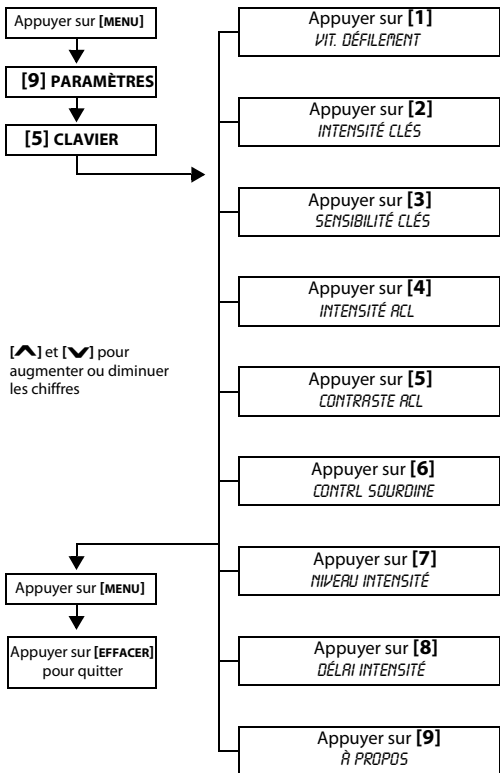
Appuyer sur [MENU]

[9] PARAMÈTRES

[5] CLAVIER

[$\wedge$] et [$\vee$] pour augmenter ou diminuer les chiffres

Appuyer sur [MENU]

Appuyer sur [EFFACER] pour quitter

Appuyer sur [1]
VIT. DÉFILEMENT

Appuyer sur [2]
INTENSITÉ CLÉS

Appuyer sur [3]
SENSIBILITÉ CLÉS

Appuyer sur [4]
INTENSITÉ ACL

Appuyer sur [5]
CONTRASTE ACL

Appuyer sur [6]
CONTRL SOURDINE

Appuyer sur [7]
NIVEAU INTENSITÉ

Appuyer sur [8]
DÉLAI INTENSITÉ

Appuyer sur [9]
À PROPOS